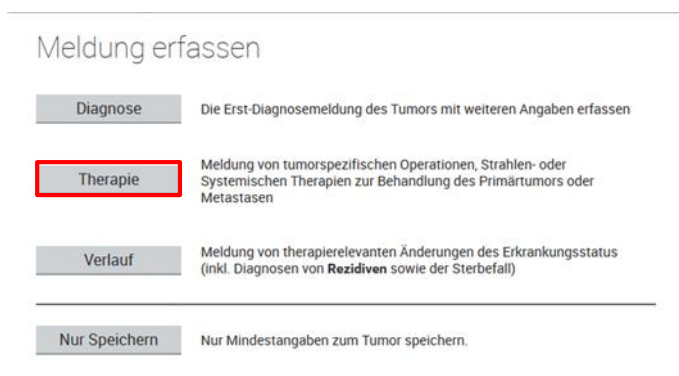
Meldung erfassen

Diagnose
Die Erst-Diagnosemeldung des Tumors mit weiteren Angaben erfassen

Therapie
Meldung von tumorspezifischen Operationen, Strahlen- oder Systemischen Therapien zur Behandlung des Primärtumors oder Metastasen

Verlauf
Meldung von therapierelevanten Änderungen des Erkrankungsstatus (inkl. Diagnosen von **Rezidiven** sowie der Sterbefall)

Nur Speichern
Nur Mindestangaben zum Tumor speichern.